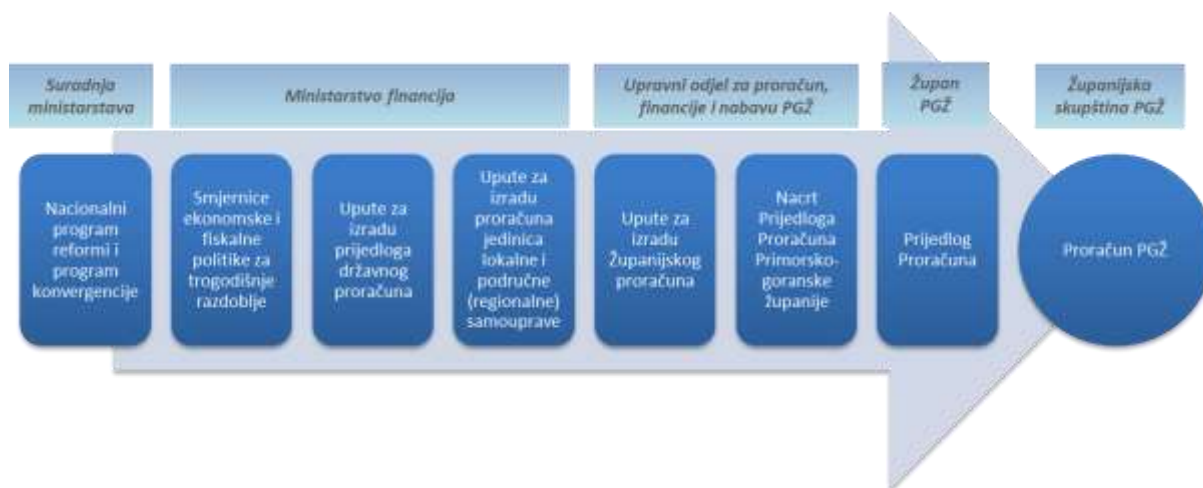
Suradnja ministarstava

Ministarstvo financija

Upravni odjel za proračun, financije i nabavu PGŽ

Župan PGŽ

Županijska skupština PGŽ

Nacionalni program reformi i program konvergencije

Smjernice ekonomske i fiskalne politike za trogodišnje razdoblje

Upute za izradu prijedloga državnog proračuna

Upute za izradu proračuna jedinica lokalne i područne (regionalne) samouprave

Upute za izradu Županijskog proračuna

Nacrt Prijedloga Proračuna Primorsko-goranske županije

Prijedlog Proračuna

Proračun PGŽ